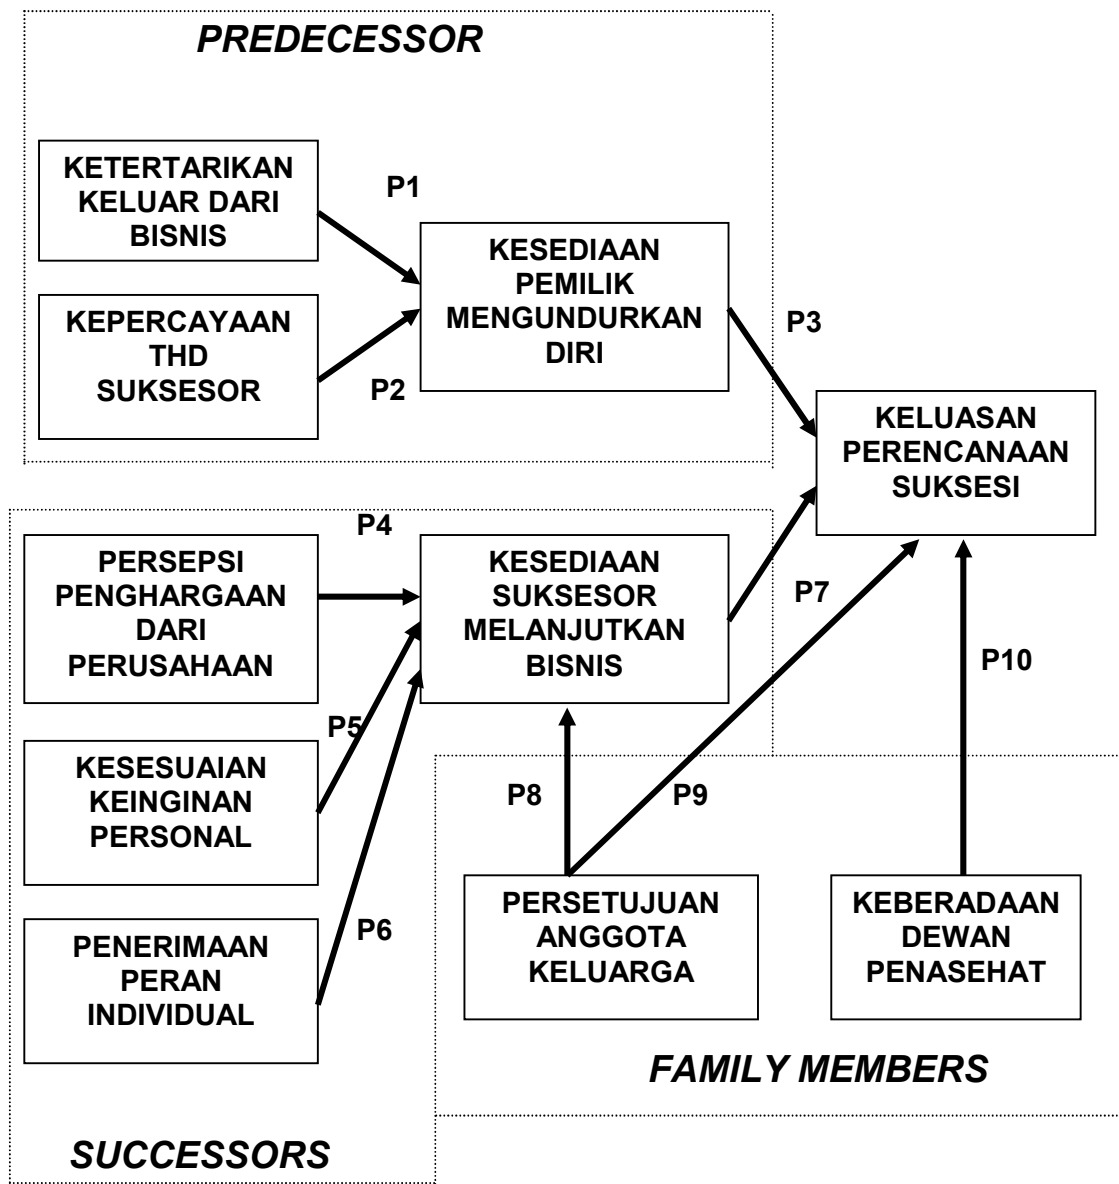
PREDECESSOR

KETERTARIKAN KELUAR DARI BISNIS

P1

KESEDIAAN PEMILIK MENGUNDURKAN DIRI

KEPERCAYAAN THD SUKSESOR

P2

P3

KELUASAN PERENCANAAN SUKSESI

P4

PERSEPSI PENGHARGAAN DARI PERUSAHAAN

KESEDIAAN SUKSESOR MELANJUTKAN BISNIS

P7

P10

P5

KESESUAIAN KEINGINAN PERSONAL

P8

P9

PENERIMAAN PERAN INDIVIDUAL

P6

PERSETUJUAN ANGGOTA KELUARGA

KEBERADAAN DEWAN PENASEHAT

FAMILY MEMBERS

SUCCESSORS